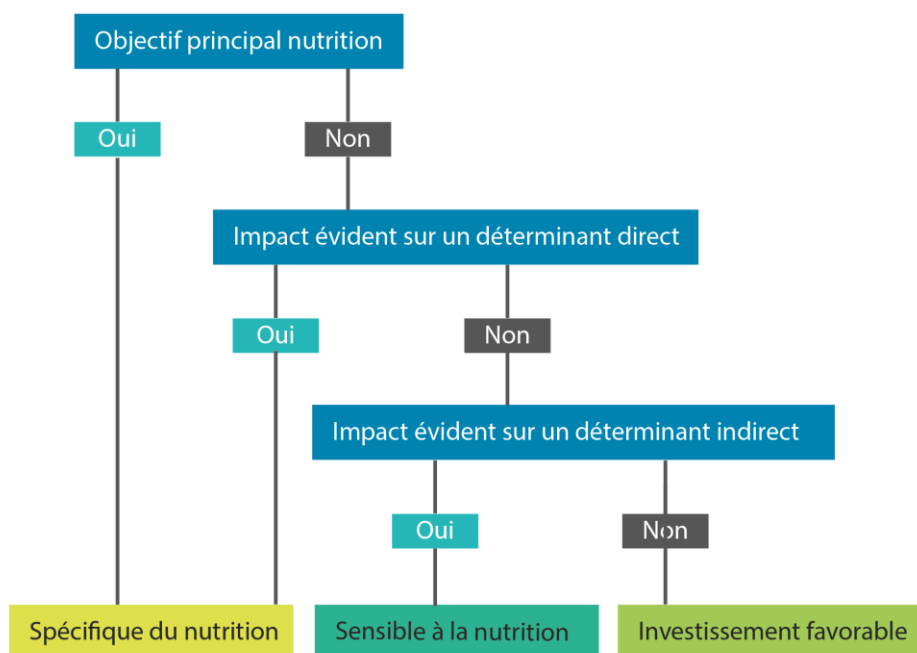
Objectif principal nutrition

Oui

Non

Impact évident sur un déterminant direct

Oui

Non

Impact évident sur un déterminant indirect

Oui

Non

Spécifique du nutrition

Sensible à la nutrition

Investissement favorable